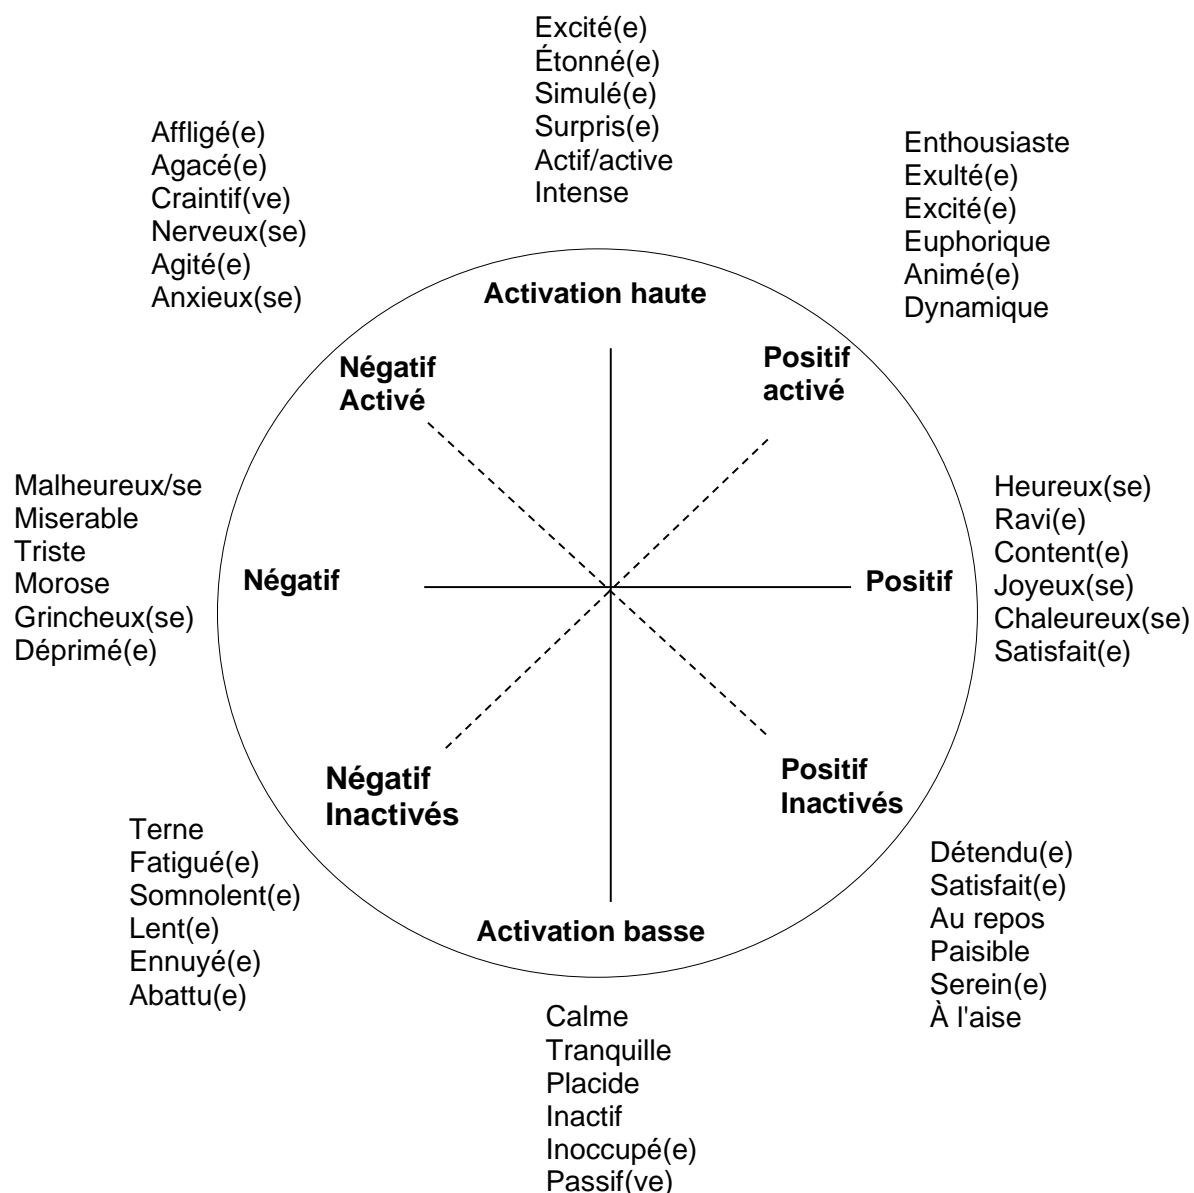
Excité(e)
Étonné(e)
Simulé(e)
Surpris(e)
Actif/active
Intense

Affligé(e)
Agacé(e)
Craintif(ve)
Nerveux(se)
Agité(e)
Anxieux(se)

Enthousiaste
Exulté(e)
Excité(e)
Euphorique
Animé(e)
Dynamique

Activation haute

Négatif
Activé

Positif
activé

Malheureux/se
Miserable
Triste
Morose
Grincheux(se)
Déprimé(e)

Négatif

Positif

Heureux(se)
Ravi(e)
Content(e)
Joyeux(se)
Chaleureux(se)
Satisfait(e)

Négatif
Inactivés

Positif
Inactivés

Terne
Fatigué(e)
Somnolent(e)
Lent(e)
Ennuyé(e)
Abattu(e)

Activation basse

Détendu(e)
Satisfait(e)
Au repos
Paisible
Serein(e)
À l'aise

Calme
Tranquille
Placide
Inactif
Inoccupé(e)
Passif(ve)